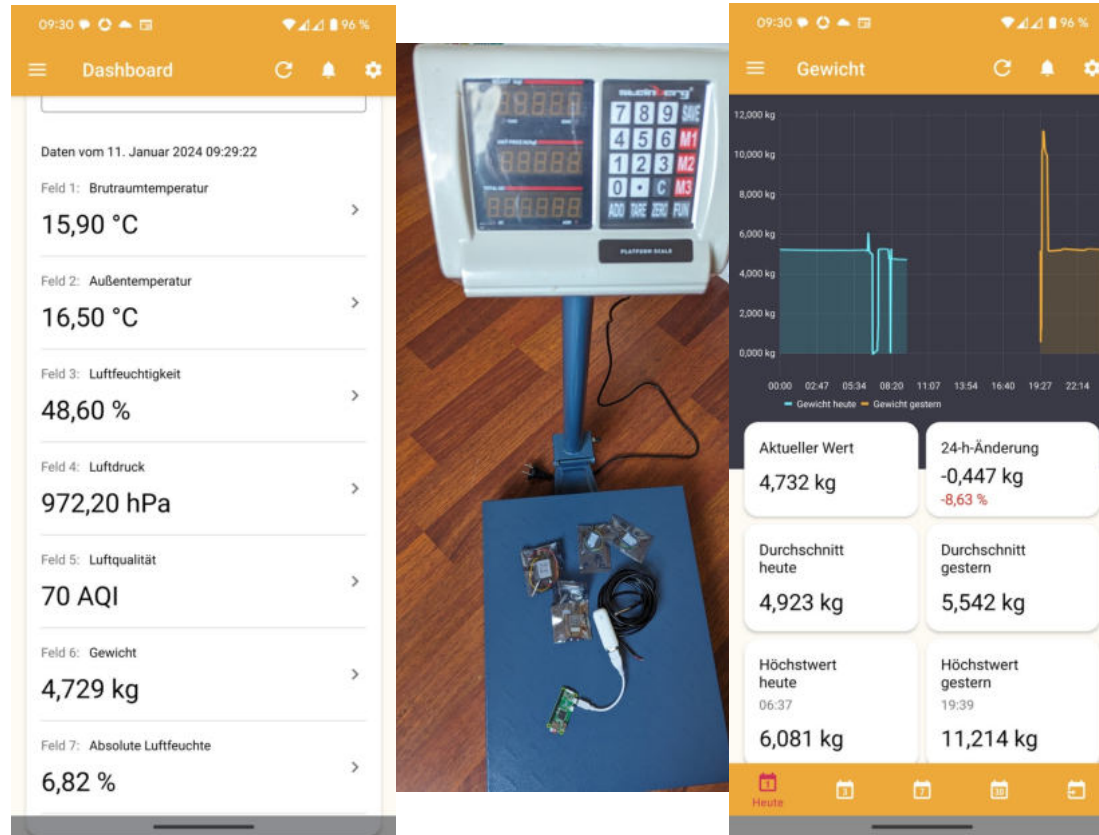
09:30 96 %

Dashboard

Daten vom 11. Januar 2024 09:29:22

Feld 1: Brutraumtemperatur
15,90 °C

Feld 2: Außentemperatur
16,50 °C

Feld 3: Luftfeuchtigkeit
48,60 %

Feld 4: Luftdruck
972,20 hPa

Feld 5: Luftqualität
70 AQI

Feld 6: Gewicht
4,729 kg

Feld 7: Absolute Luftfeuchte
6,82 %

steinberg
7 8 9 SAVE
4 5 6 M1
1 2 3 M2
0 • C M3
ADD TARE ZERO FUN
PLATFORM SCALE

09:30 96 %

Gewicht

12,000 kg
10,000 kg
8,000 kg
6,000 kg
4,000 kg
2,000 kg
0,000 kg
00:00 02:47 05:34 08:20 11:07 13:54 16:40 19:27 22:14
Gewicht heute Gewicht gestern

Aktueller Wert
4,732 kg

24-h-Änderung
-0,447 kg
-8,63 %

Durchschnitt heute
4,923 kg

Durchschnitt gestern
5,542 kg

Höchstwert heute
06:37
6,081 kg

Höchstwert gestern
19:39
11,214 kg

Heute